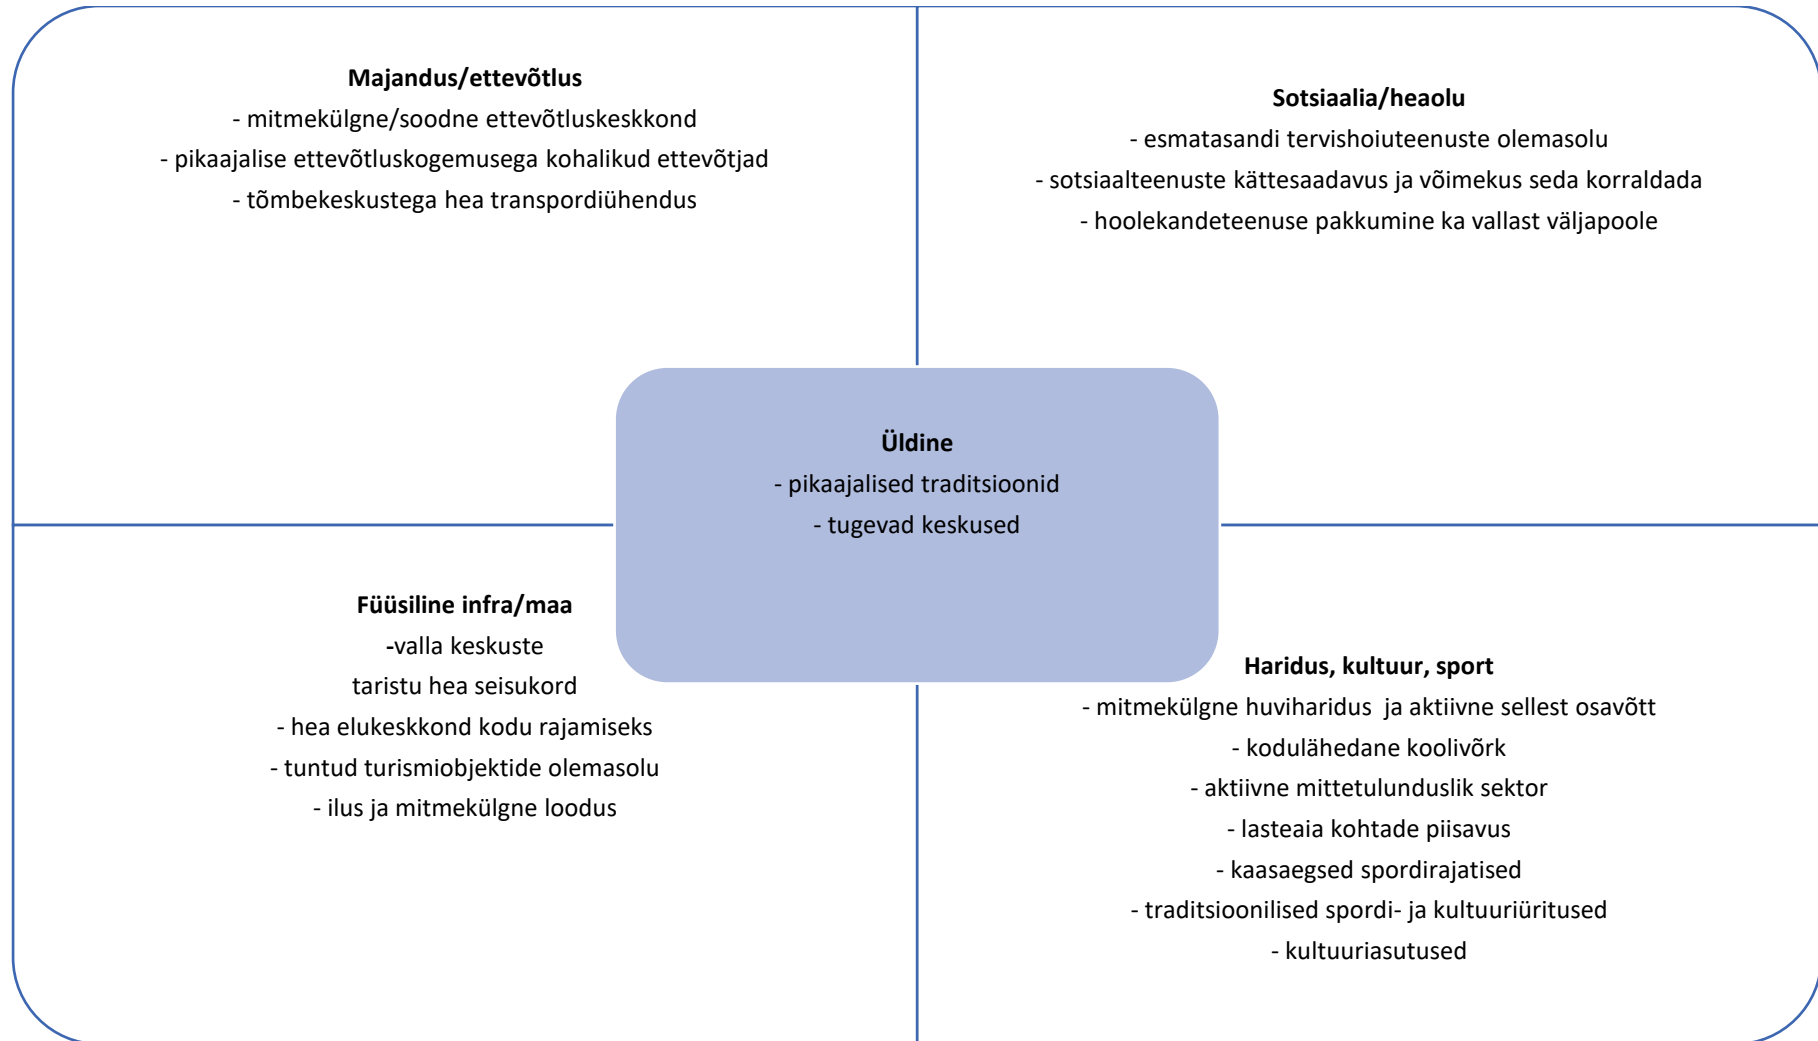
**Majandus/ettevõtlus**
- mitmekülgne/soodne ettevõtluskeskkond
- pikaajalise ettevõtluskogemusega kohalikud ettevõtjad
- tõmbekeskustega hea transpordiühendus

**Sotsiaalia/heaolu**
- esmatasandi tervishoiuteenuste olemasolu
- sotsiaalteenuste kättesaadavus ja võimekus seda korraldada
- hoolekandeteenuse pakkumine ka vallast väljapoole

**Üldine**
- pikaajalised traditsioonid
- tugevad keskused

**Füüsiline infra/maa**
-valla keskuste taristu hea seisukord
- hea elukeskkond kodu rajamiseks
- tuntud turismiobjektide olemasolu
- ilus ja mitmekülgne loodus

**Haridus, kultuur, sport**
- mitmekülgne huviharidus ja aktiivne sellest osavõtt
- kodulähedane koolivõrk
- aktiivne mittetulunduslik sektor
- lasteaia kohtade piisavus
- kaasaegsed spordirajatised
- traditsioonilised spordi- ja kultuuriüritused
- kultuuriasutused